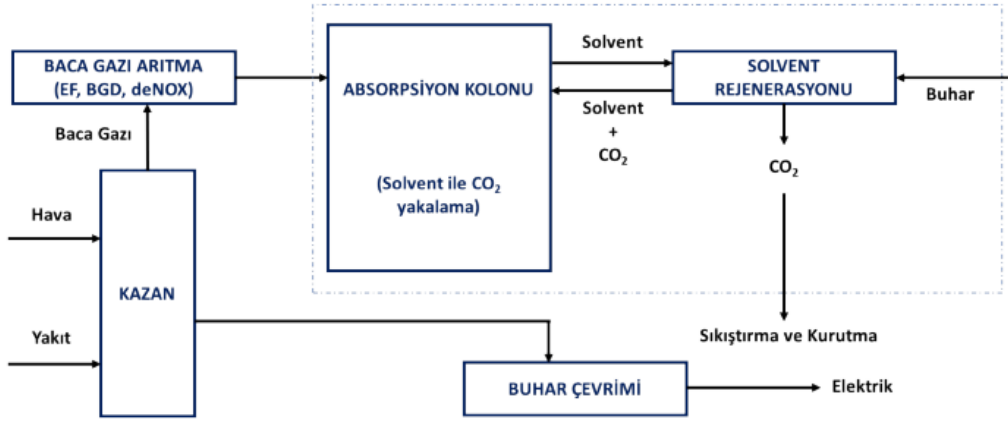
BACA GAZI ARITMA (EF, BGD, deNOX)

Baca Gazı

Hava

Yakıt

KAZAN

ABSORPSİYON KOLONU

(Solvent ile $CO_2$ yakalama)

Solvent

Solvent + $CO_2$

SOLVENT REJENERASYONU

Buhar

$CO_2$

Sıkıştırma ve Kurutma

BUHAR ÇEVRİMİ

Elektrik